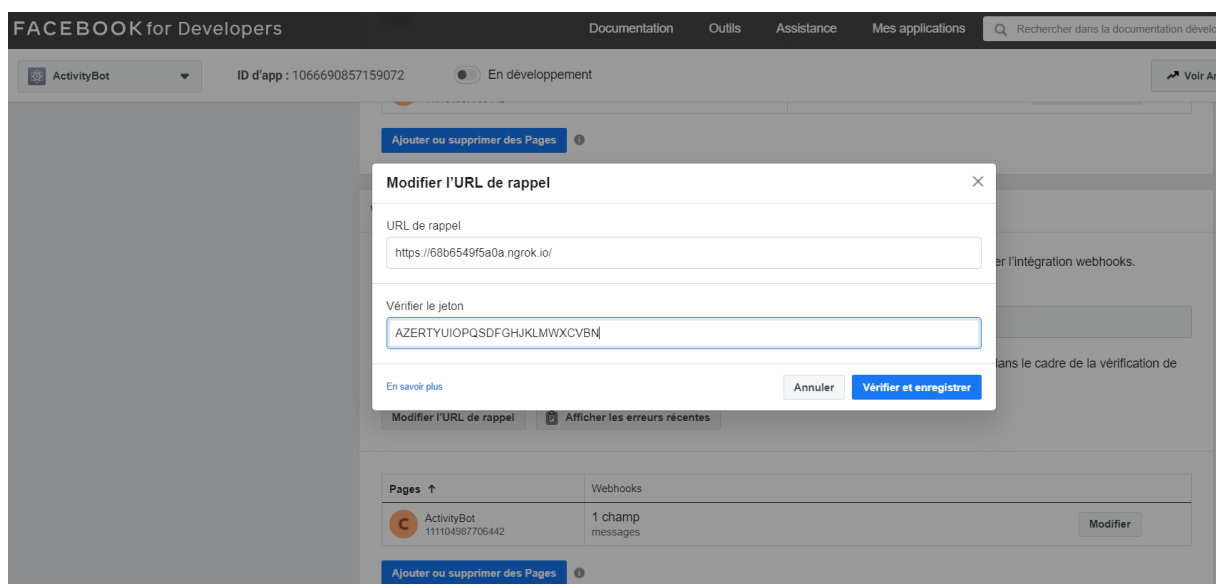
FACEBOOK for Developers

Documentation Outils Assistance Mes applications Rechercher dans la documentation develo

ActivityBot ID d'app : 1066690857159072 En développement

Voir Ar

Ajouter ou supprimer des Pages

Modifier l'URL de rappel

URL de rappel

https://68b6549f5a0a.ngrok.io/

Vérifier le jeton

AZERTYUIOPQSDFGHJKLMWXCVBN

En savoir plus

Annuler Vérifier et enregistrer

r l'intégration webhooks.

lans le cadre de la vérification de

Modifier l'URL de rappel Afficher les erreurs récentes

| Pages ↑ | Webhooks | |
|---|---|---|
| ActivityBot 111104987706442 | 1 champ messages | Modifier |

Ajouter ou supprimer des Pages